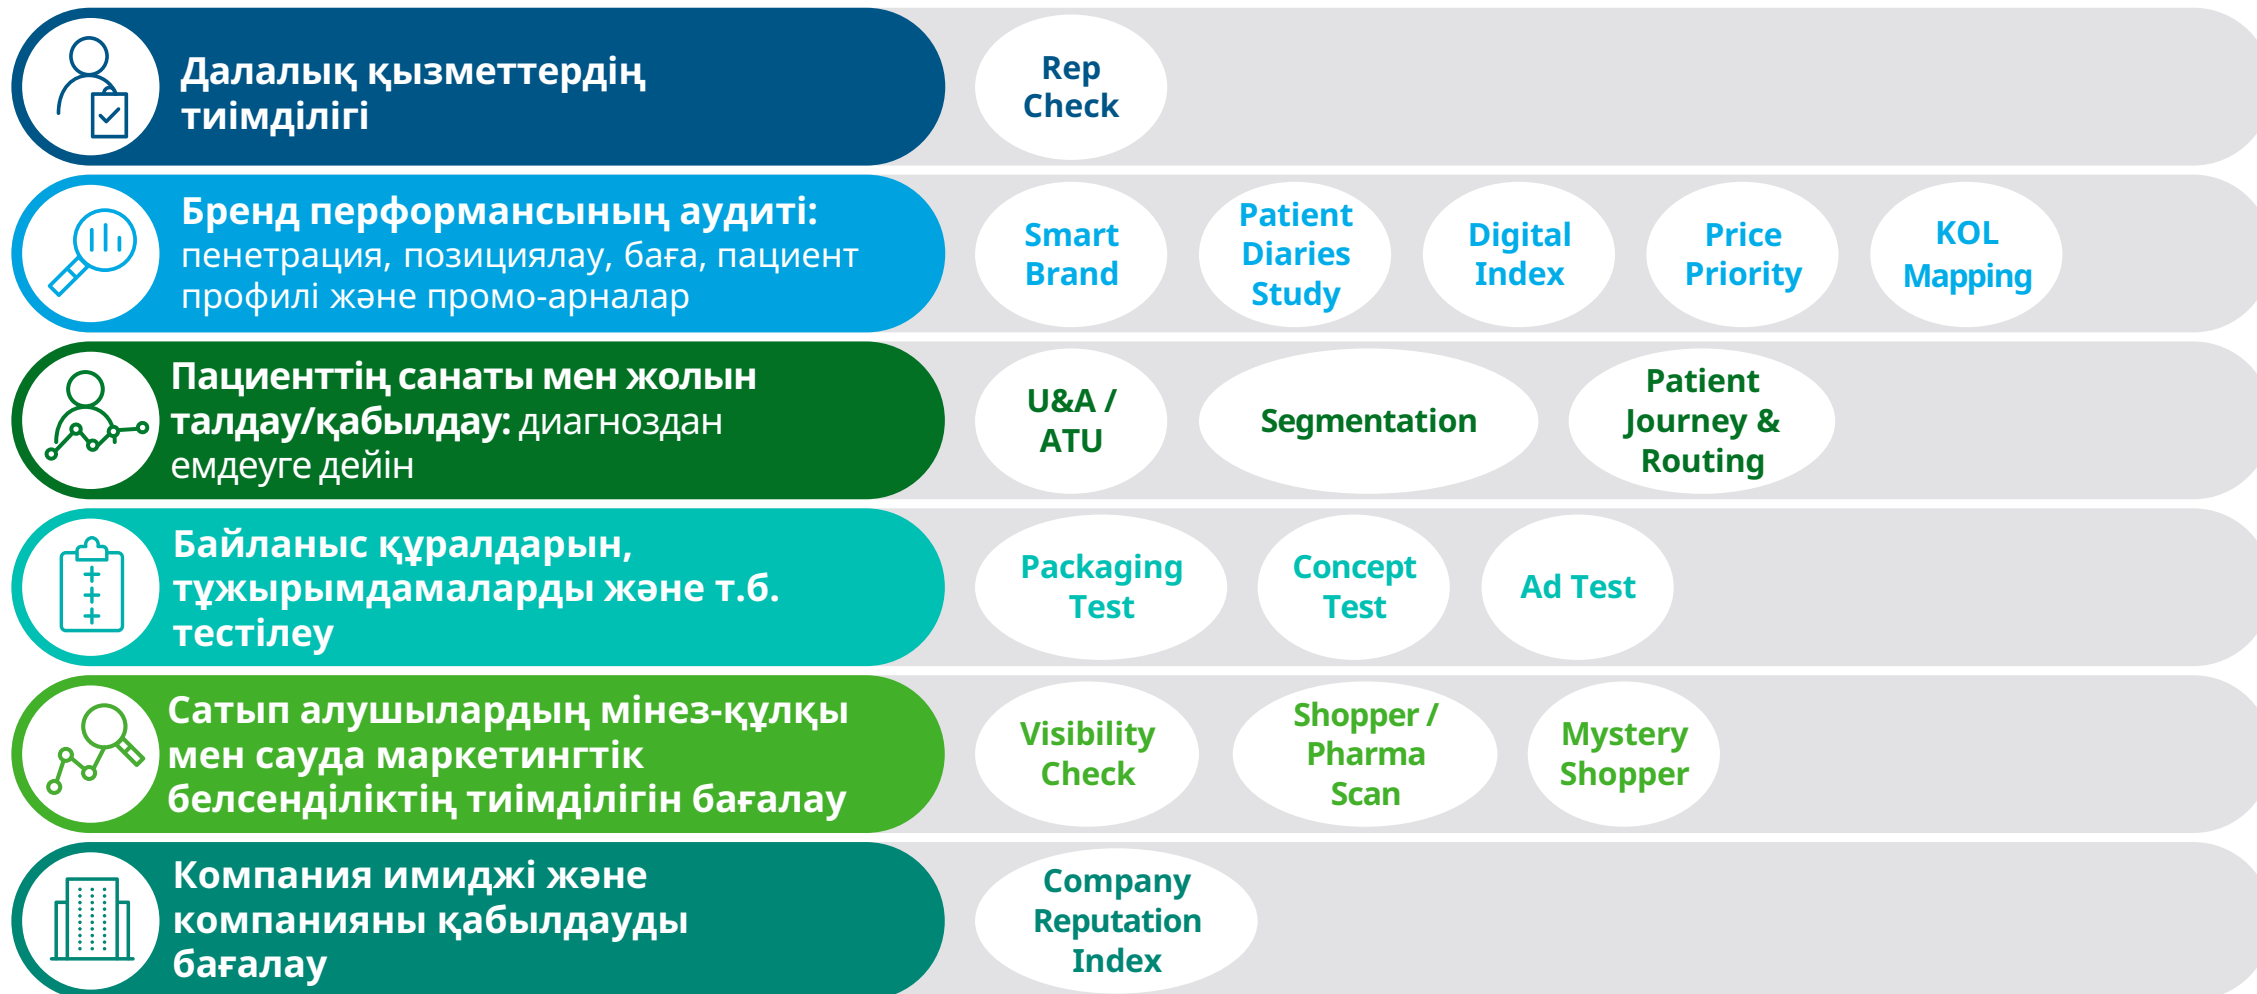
Далалық қызметтердің тиімділігі

Rep Check

Бренд перформансының аудиті: пенетрация, позициялау, баға, пациент профилі және промо-арналар

Smart Brand

Patient Diaries Study

Digital Index

Price Priority

KOL Mapping

Пациенттің санаты мен жолын талдау/қабылдау: диагноздан емдеуге дейін

U&A / ATU

Segmentation

Patient Journey & Routing

Байланыс құралдарын, тұжырымдамаларды және т.б. тестілеу

Packaging Test

Concept Test

Ad Test

Сатып алушылардың мінез-құлқы мен сауда маркетингтік белсенділіктің тиімділігін бағалау

Visibility Check

Shopper / Pharma Scan

Mystery Shopper

Компания имиджі және компанияны қабылдауды бағалау

Company Reputation Index